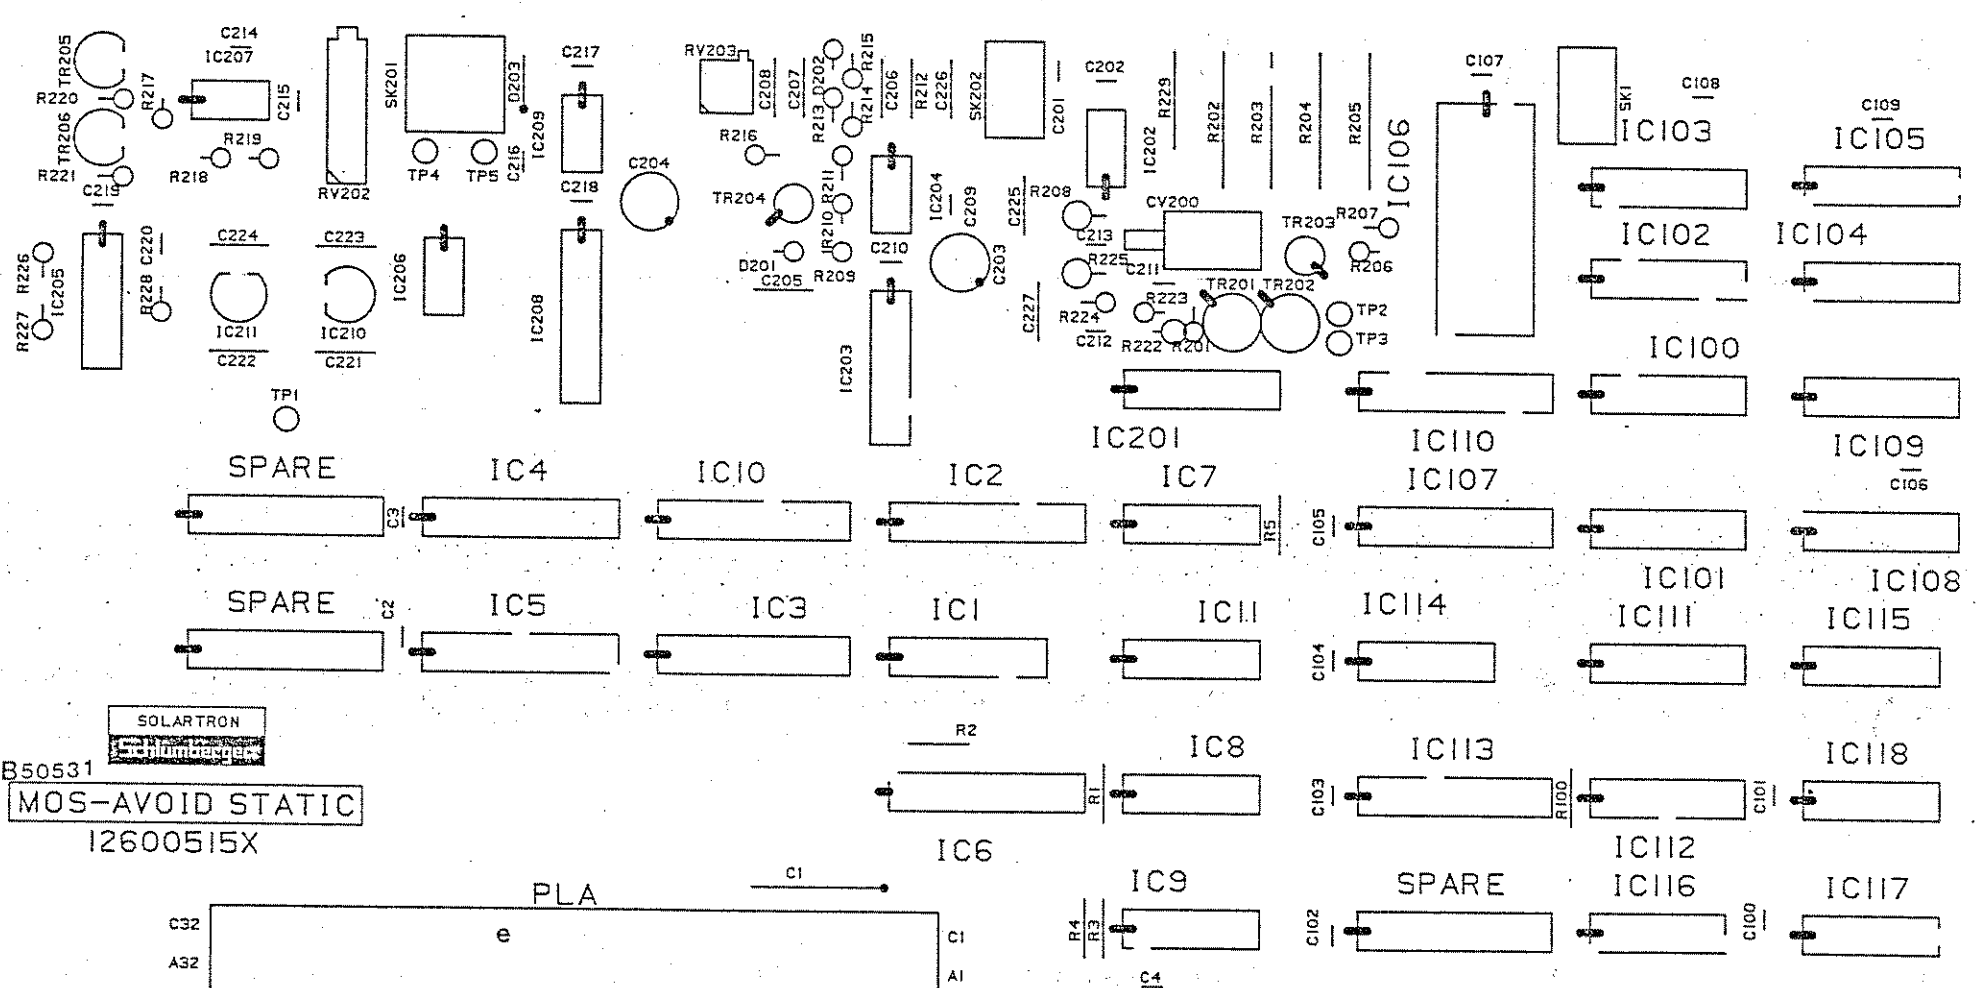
C214
IC207
TR205
R220
R217
C215
TR206
R219
R221
R218
C219
SK201
D203
IC209
C216
RV202
TP4
TP5
C217
C218
C204
RV203
C208
C207
D202
R213
R215
R214
C206
R212
C226
SK202
R216
R211
TR204
IR210
D201
C205
R209
C210
IC204
C209
C203
C202
C201
R229
IC202
R202
R203
R204
R205
IC106
C107
SK1
C108
C109
IC103
IC105
C225
R208
CV200
TR203
R207
C213
R225
C211
R206
IC102
IC104
R223
TR201
TR202
TP2
C227
R224
C212
R222
R201
TP3
IC100
R226
C220
IC205
R227
R228
C224
C223
IC206
IC211
IC210
C222
C221
IC208
IC203
TP1
IC201
IC110
IC109
SPARE
IC4
IC10
IC2
IC7
IC107
C3
R5
C105
C106
IC101
IC108
SPARE
C2
IC5
IC3
IC1
IC11
IC114
IC111
IC115
C104
SOLARTRON
Schlumberger
B50531
MOS-AVOID STATIC
12600515X
R2
IC8
IC113
IC118
R1
C103
R100
C101
IC6
IC112
C1
IC9
SPARE
IC116
IC117
PLA
C32
e
C1
R4
R3
C102
C100
A32
A1
C4